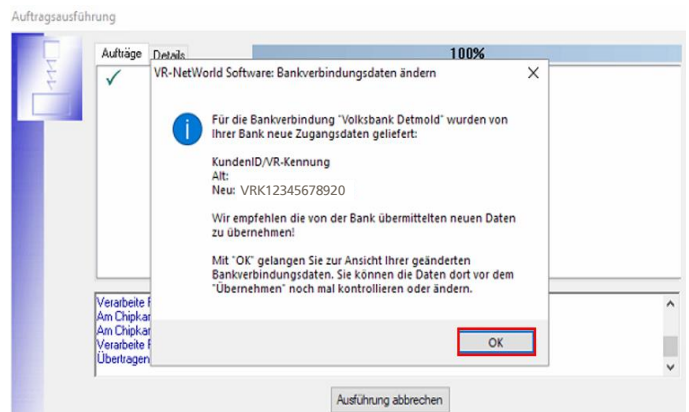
Auftragsausführung

Aufträge
Details
100%

VR-NetWorld Software: Bankverbindungsdaten ändern

Für die Bankverbindung "Volksbank Detmold" wurden von Ihrer Bank neue Zugangsdaten geliefert:

KundenID/VR-Kennung
Alt:
Neu: VRK12345678920

Wir empfehlen die von der Bank übermittelten neuen Daten zu übernehmen!

Mit "OK" gelangen Sie zur Ansicht Ihrer geänderten Bankverbindungsdaten. Sie können die Daten dort vor dem "Übernehmen" noch mal kontrollieren oder ändern.

OK

Verarbeite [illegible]
Am Chipkar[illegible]
Am Chipkar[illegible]
Verarbeite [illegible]
Übertragen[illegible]

Ausführung abbrechen